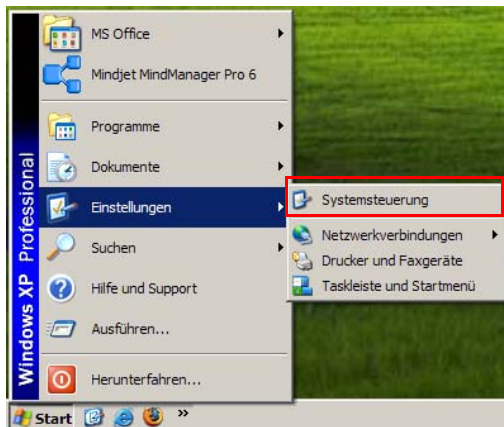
MS Office
Mindjet MindManager Pro 6
Programme
Dokumente
Einstellungen
Suchen
Hilfe und Support
Ausführen...
Herunterfahren...

Windows XP Professional

Systemsteuerung
Netzwerkverbindungen
Drucker und Faxgeräte
Taskleiste und Startmenü

Start »